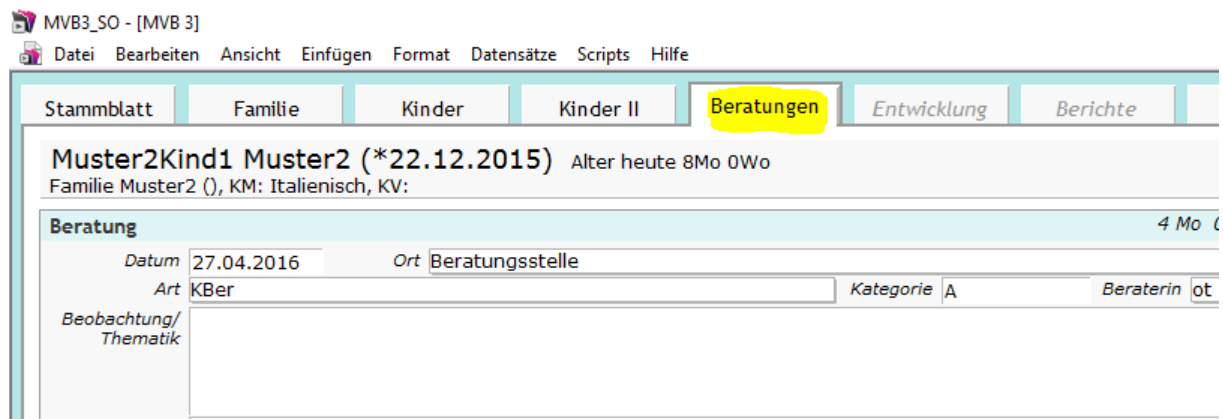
MVB3_SO - [MVB 3]

Datei Bearbeiten Ansicht Einfügen Format Datensätze Scripts Hilfe

Stammblatt | Familie | Kinder | Kinder II | Beratungen | Entwicklung | Berichte

Muster2Kind1 Muster2 (*22.12.2015) Alter heute 8Mo 0Wo
Familie Muster2 (), KM: Italienisch, KV:

Beratung

4 Mo 0

Datum 27.04.2016
Ort Beratungsstelle
Art KBer
Kategorie A
Beraterin ot
Beobachtung/ Thematik